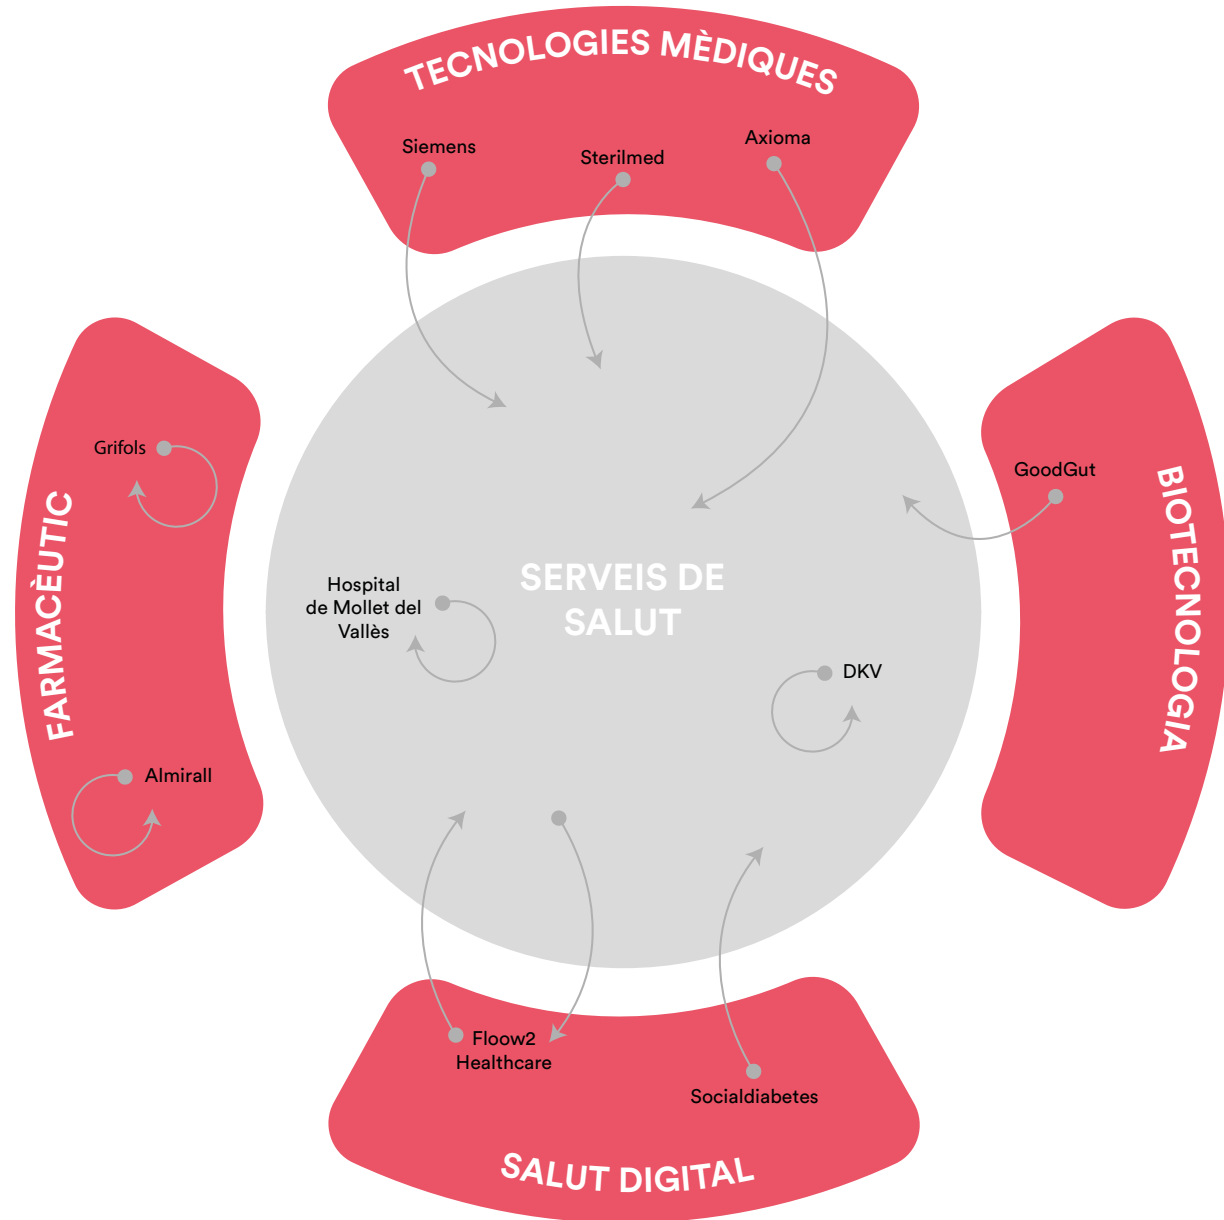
TECNOLOGIES MÈDIQUES

Siemens

Sterilmed

Axioma

FARMACÈUTIC

Grifols

Almirall

SERVEIS DE SALUT

Hospital de Mollet del Vallès

DKV

BIOTECNOLOGIA

GoodGut

Floow2 Healthcare

Socialdiabetes

SALUT DIGITAL